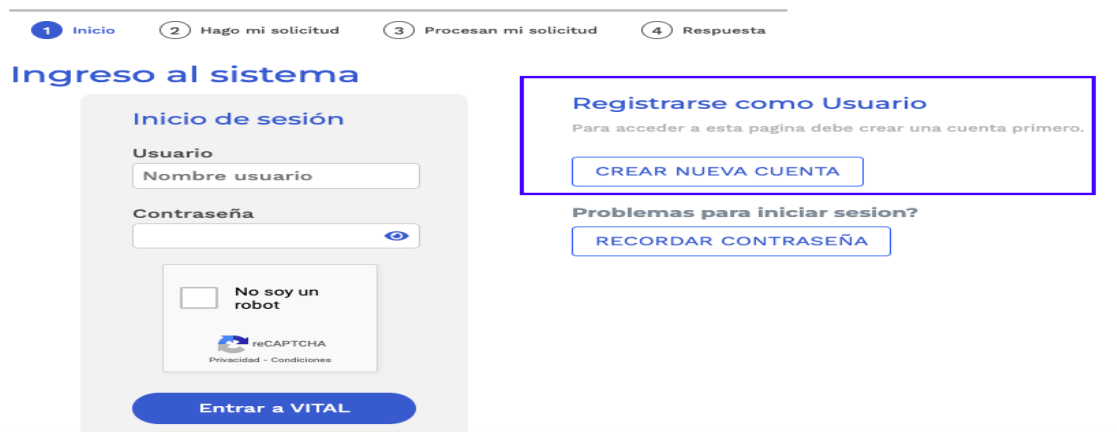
1 Inicio 2 Hago mi solicitud 3 Procesan mi solicitud 4 Respuesta

Ingreso al sistema

Inicio de sesión

Usuario

Nombre usuario

Contraseña

No soy un robot

reCAPTCHA
Privacidad - Condiciones

Entrar a VITAL

Registrarse como Usuario

Para acceder a esta pagina debe crear una cuenta primero.

CREAR NUEVA CUENTA

Problemas para iniciar sesion?

RECORDAR CONTRASEÑA